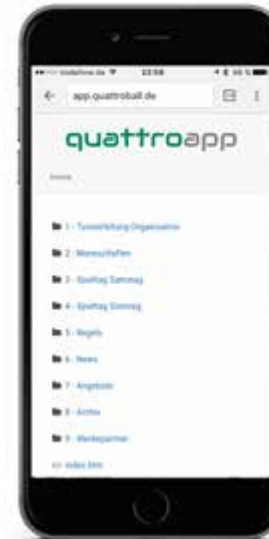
••••○ Vodafone.de 22:58

app.quattroball.de

quattroapp

Home

1 - Turnierleitung Organisation

2 - Mannschaften

3 - Spieltag Samstag

4 - Spieltag Sonntag

5 - Regeln

6 - News

7 - Angebote

8 - Archiv

9 - Werbepartner

index.htm